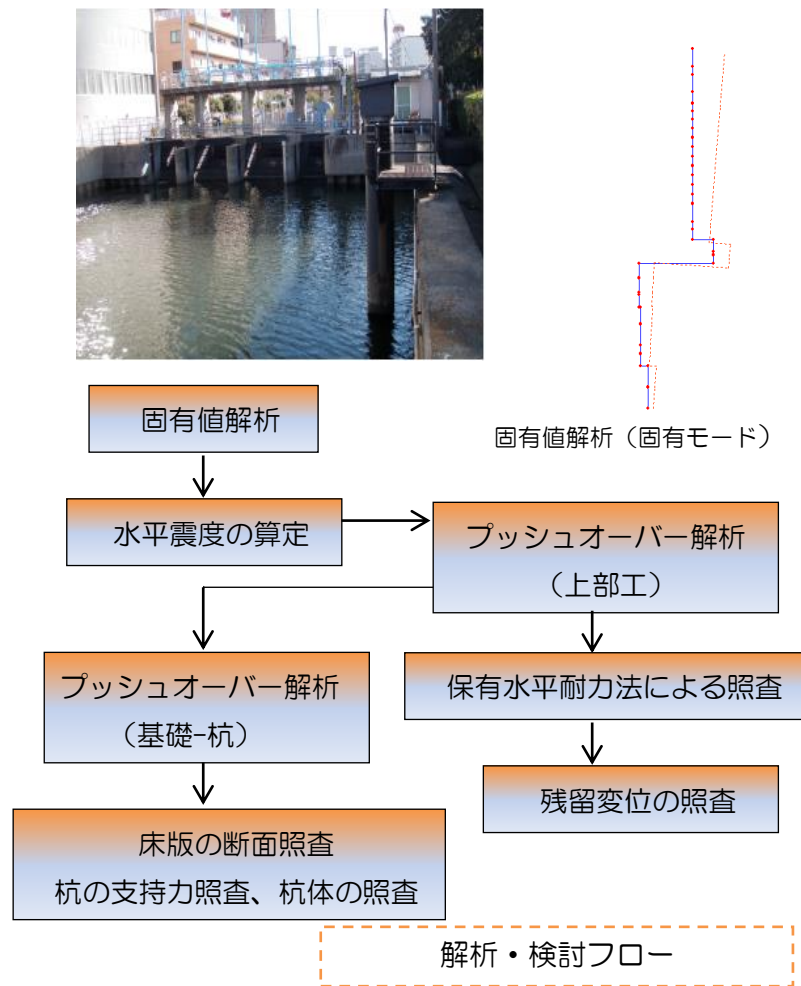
固有値解析（固有モード）

固有値解析

水平震度の算定

プッシュオーバー解析
（上部工）

プッシュオーバー解析
（基礎-杭）

保有水平耐力法による照査

残留変位の照査

床版の断面照査
杭の支持力照査、杭体の照査

解析・検討フロー